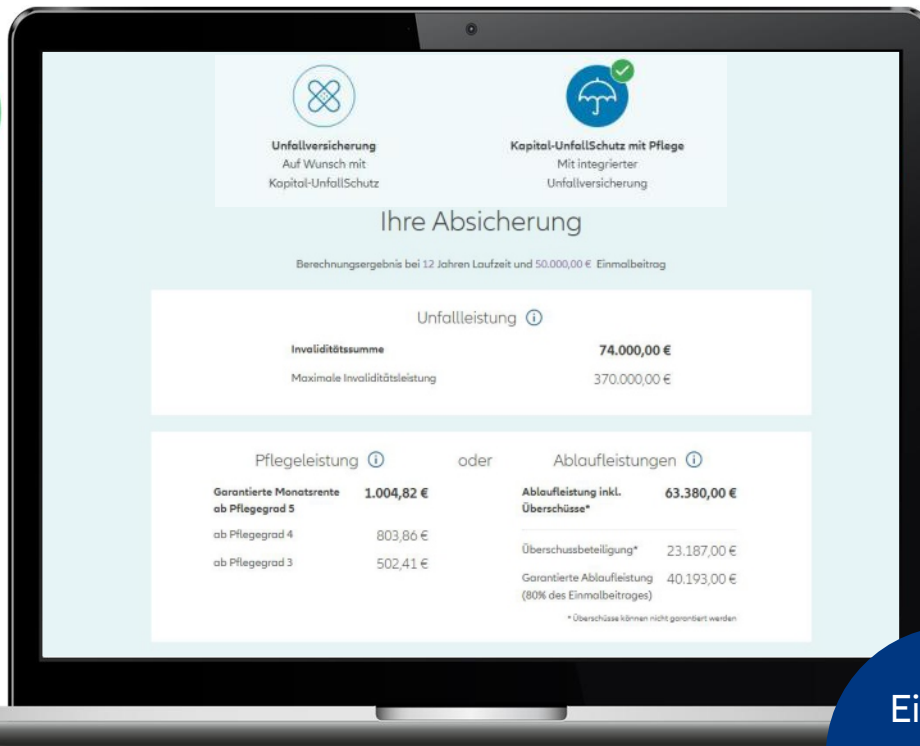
Unfallversicherung
Auf Wunsch mit
Kapital-UnfallSchutz

Kapital-UnfallSchutz mit Pflege
Mit integrierter
Unfallversicherung

Ihre Absicherung

Berechnungsergebnis bei 12 Jahren Laufzeit und 50.000,00 € Einmalbeitrag

Unfallleistung

| | |
|---|---|
| Invaliditätssumme | 74.000,00 € |
| Maximale Invaliditätsleistung | 370.000,00 € |

Pflegeleistung

oder

Ablaufleistungen

| | |
|---|---|
| Garantierte Monatsrente ab Pflegegrad 5 | 1.004,82 € |
| ab Pflegegrad 4 | 803,86 € |
| ab Pflegegrad 3 | 502,41 € |

| | |
|---|---|
| Ablaufleistung inkl. Überschüsse* | 63.380,00 € |
| Überschussbeteiligung* | 23.187,00 € |
| Garantierte Ablaufleistung (80% des Einmalbeitrages) | 40.193,00 € |

* Überschüsse können nicht garantiert werden

Ei